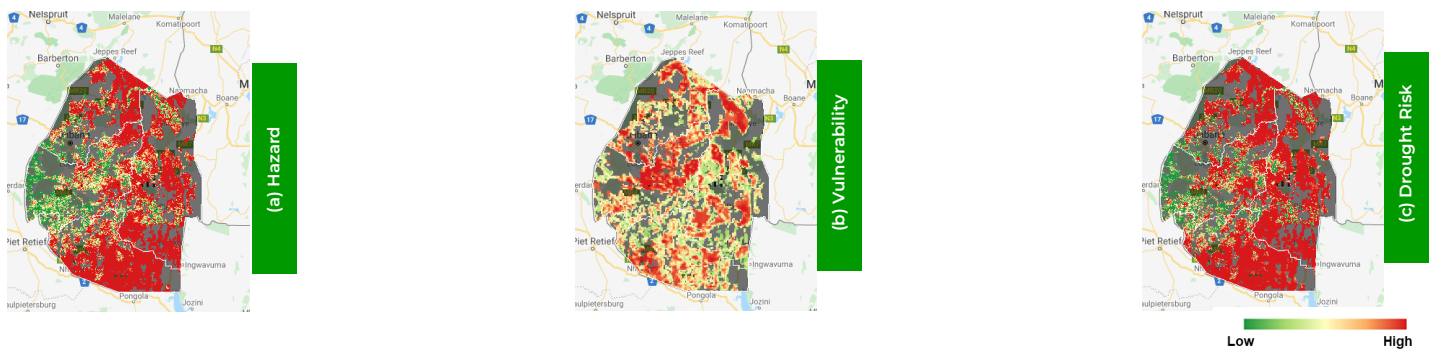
Nelspruit
Malelane
Komatipoort
4
Jeppes Reef
N4
Barberton
Namaacha
Boane
M
17
N3
Piet Retief
Ingwavuma
2
Pongola
Jozini
aulpietersburg
(a) Hazard

Nelspruit
Malelane
Komatipoort
4
Jeppes Reef
N4
Barberton
Namaacha
Boane
M
17
N3
Piet Retief
Ingwavuma
2
Pongola
Jozini
aulpietersburg
(b) Vulnerability

Nelspruit
Malelane
Komatipoort
4
Jeppes Reef
N4
Barberton
Namaacha
Boane
M
17
N3
Piet Retief
Ingwavuma
2
Pongola
Jozini
aulpietersburg
(c) Drought Risk

Low
High